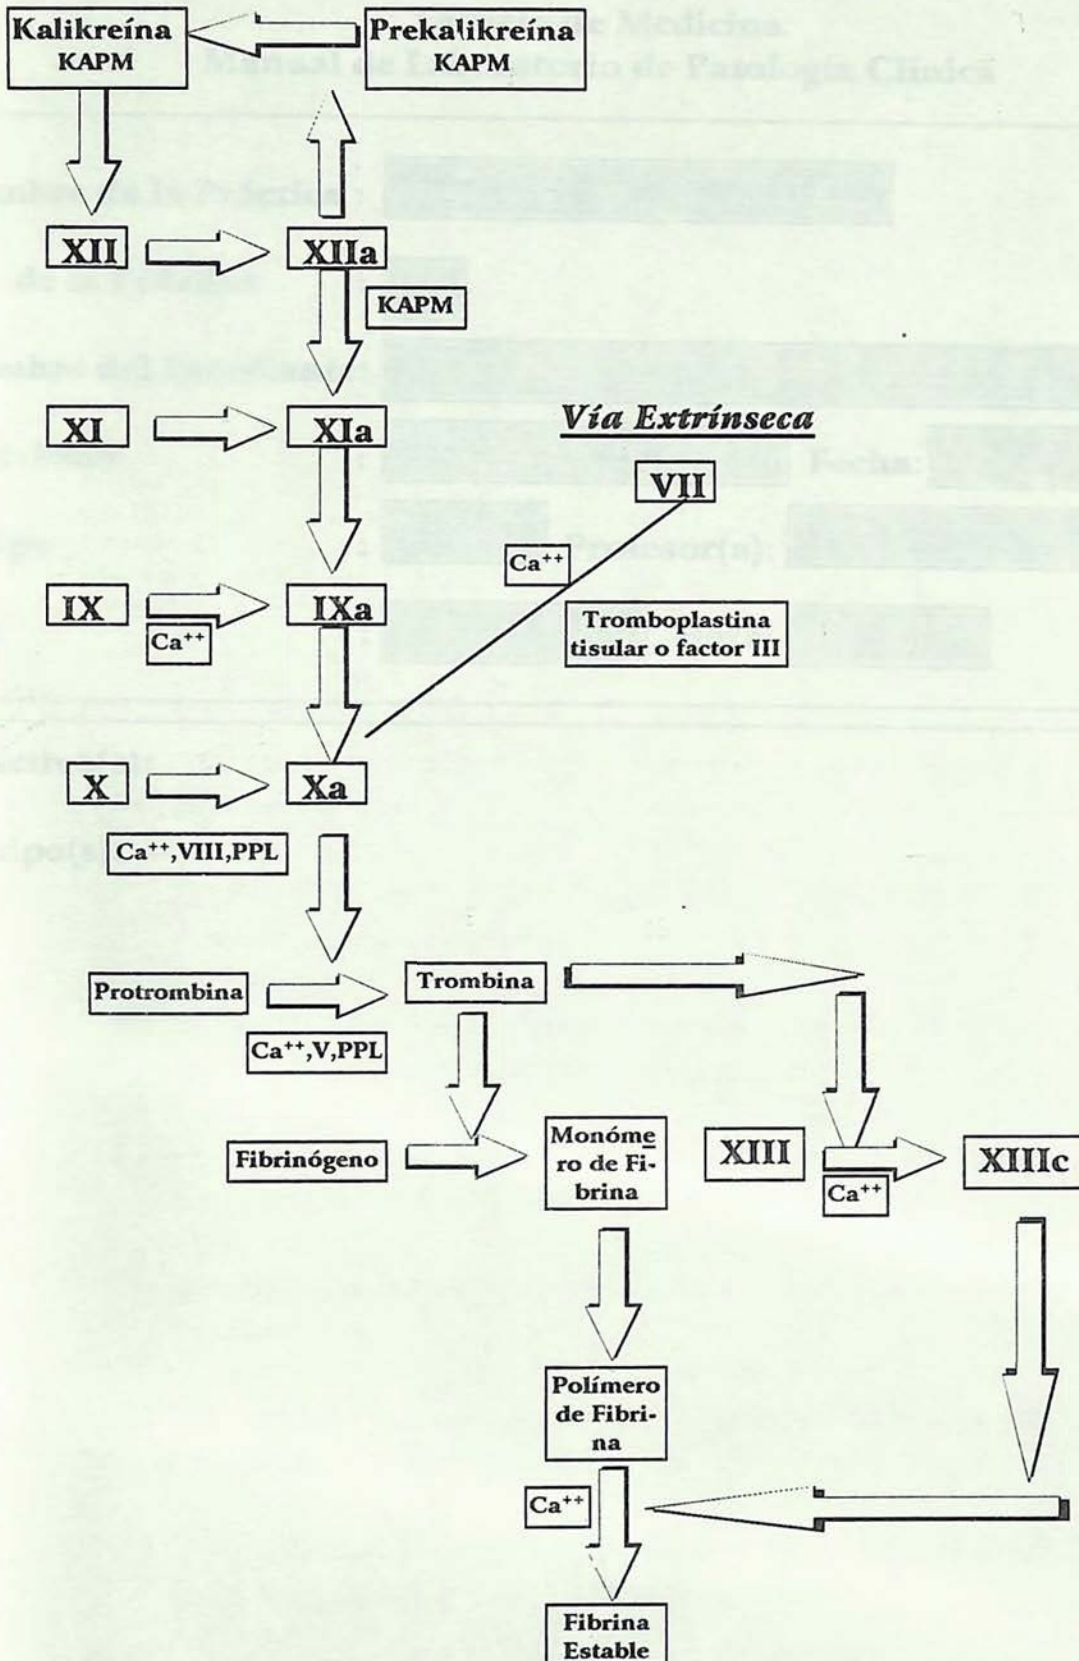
Kalikreína KAPM

Prekalikreína KAPM

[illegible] de Medicina
Manual de Laboratorio de Patología Clínica

XII

XIIa

KAPM

XI

XIa

Vía Extrínseca

VII

Ca$^{++}$

IX

IXa

Ca$^{++}$

Tromboplastina tisular o factor III

X

Xa

Ca$^{++}$,VIII,PPL

Protrombina

Trombina

Ca$^{++}$,V,PPL

Fibrinógeno

Monómero de Fibrina

XIII

XIIIc

Ca$^{++}$

Polímero de Fibrina

Ca$^{++}$

Fibrina Estable